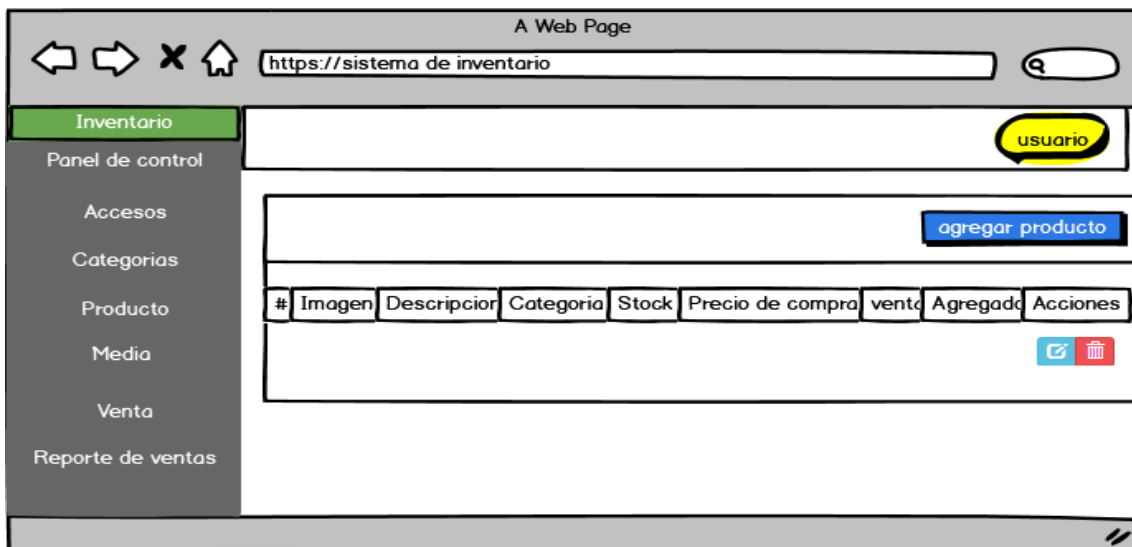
A Web Page

https://sistema de inventario

Inventario
Panel de control
Accesos
Categorias
Producto
Media
Venta
Reporte de ventas

usuario

agregar producto

| # | Imagen | Descripcion | Categoria | Stock | Precio de compra | venta | Agregado | Acciones |
|---|---|---|---|---|---|---|---|---|